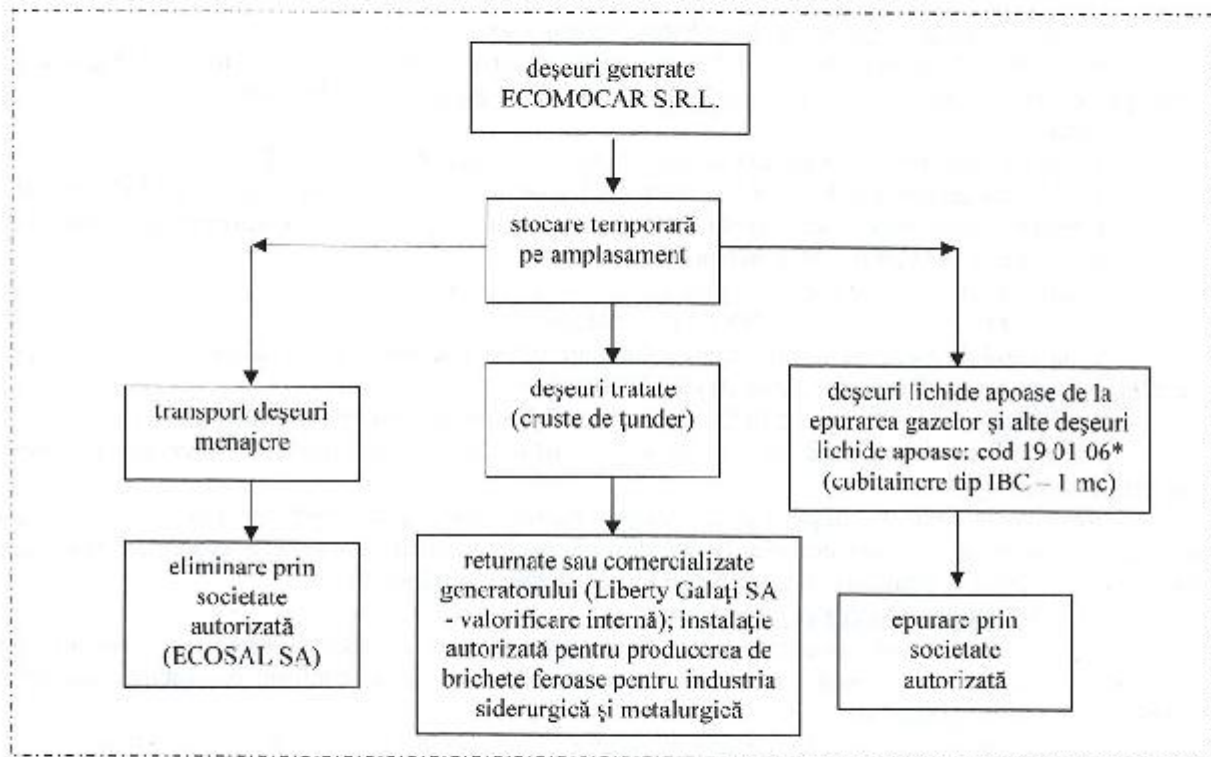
deşeuri generate ECOMOCAR S.R.L.

stocare temporară pe amplasament

transport deşeuri menajere

eliminare prin societate autorizată (ECOSAL SA)

deşeuri tratate (cruste de ţunder)

returnate sau comercializate generatorului (Liberty Galaţi SA - valorificare internă); instalaţie autorizată pentru producerea de brichete feroase pentru industria siderurgică şi metalurgică

deşeuri lichide apoase de la epurarea gazelor şi alte deşeuri lichide apoase: cod 19 01 06* (cubitainere tip IBC – 1 mc)

epurare prin societate autorizată